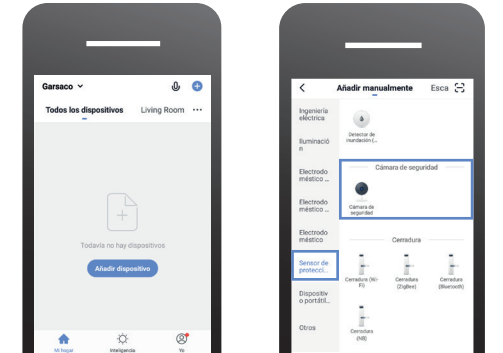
Garsaco

Todos los dispositivos

Living Room

Todavía no hay dispositivos

Añadir dispositivo

Mi hogar

Inteligencia

Yo

Añadir manualmente

Esca

Ingeniería eléctrica

Iluminación

Electrodoméstico ...

Electrodoméstico ...

Electrodoméstico

Sensor de protecci...

Dispositivo portátil...

Otros

Detector de inundación (...

Cámara de seguridad

Cámara de seguridad

Cerradura

Cerradura (Wi-Fi)

Cerradura (Zigbee)

Cerradura (Bluetooth)

Cerradura (NB)